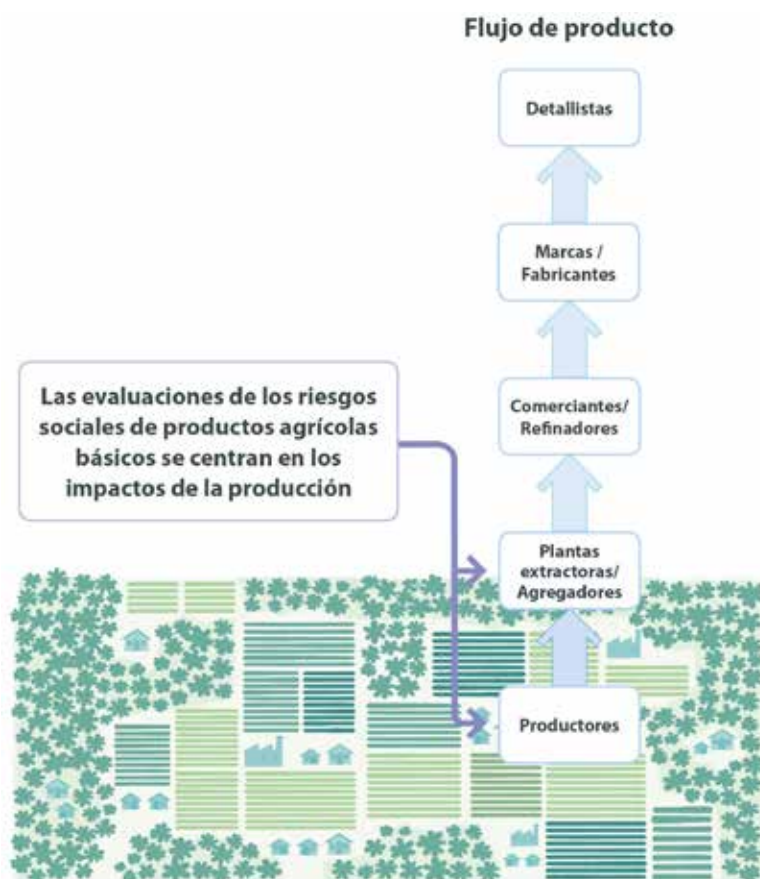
Flujo de producto

Detallistas

Marcas / Fabricantes

Comerciantes/ Refinadores

Plantas extractoras/ Agregadores

Productores

Las evaluaciones de los riesgos sociales de productos agrícolas básicos se centran en los impactos de la producción